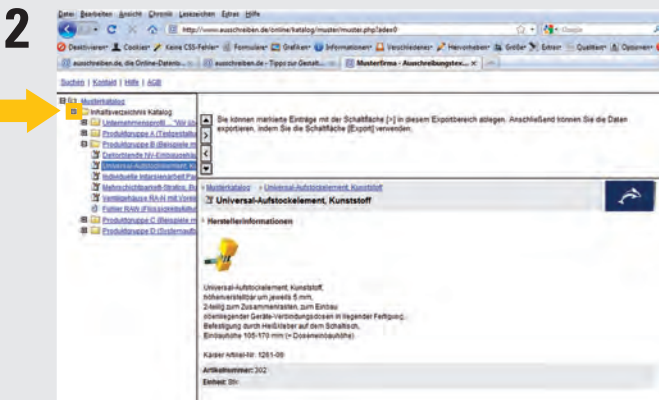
2

Datei Bearbeiten Ansicht Chronik Lesezeichen Extras Hilfe

http://www.ausschreiben.de/online/katalog/muster/muster.php?idex0

Deaktivieren Cookies Keine CSS-Fehler Formulare Grafiken Informationen Verschiedenes Hervorheben Größe Extras Quelltext Optionen

ausschreiben.de, die Online-Datenb... | ausschreiben.de - Tipps zur Gestalt... | Musterfirma - Ausschreibungstex... ×

Suchen | Kontakt | Hilfe | AGB

Musterkatalog
Inhaltsverzeichnis Katalog
Unternehmensprofil ... "Wir üb
Produktgruppe A (Textgestaltu
Produktgruppe B (Beispiele m
Datenblatt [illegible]
Universal-Aufstockelement, Ku
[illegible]
Mehrschichtparkett-Strabo, Bu
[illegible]
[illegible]
Produktgruppe C (Beispiele m
Produktgruppe D (Systemaufb

Sie können markierte Einträge mit der Schaltfläche [>] in diesem Exportbereich ablegen. Anschließend können Sie die Daten exportieren, indem Sie die Schaltfläche [Export] verwenden.

Musterkatalog > Universal-Aufstockelement, Kunststoff

Universal-Aufstockelement, Kunststoff

Herstellerinformationen

Universal-Aufstockelement, Kunststoff,
höhenverstellbar um jeweils 5 mm,
2-teilig zum Zusammenrasten, zum Einbau
oberliegender Geräte-Verbindungsdosen in liegender Fertigung,
Befestigung durch Heißkleber auf dem Schaltisch,
Einbauhöhe 105-170 mm (+ Doseneinbauhöhe)

Kaiser Artikel-Nr.: 1261-09

Artikelnummer: 302
Einheit: Stk